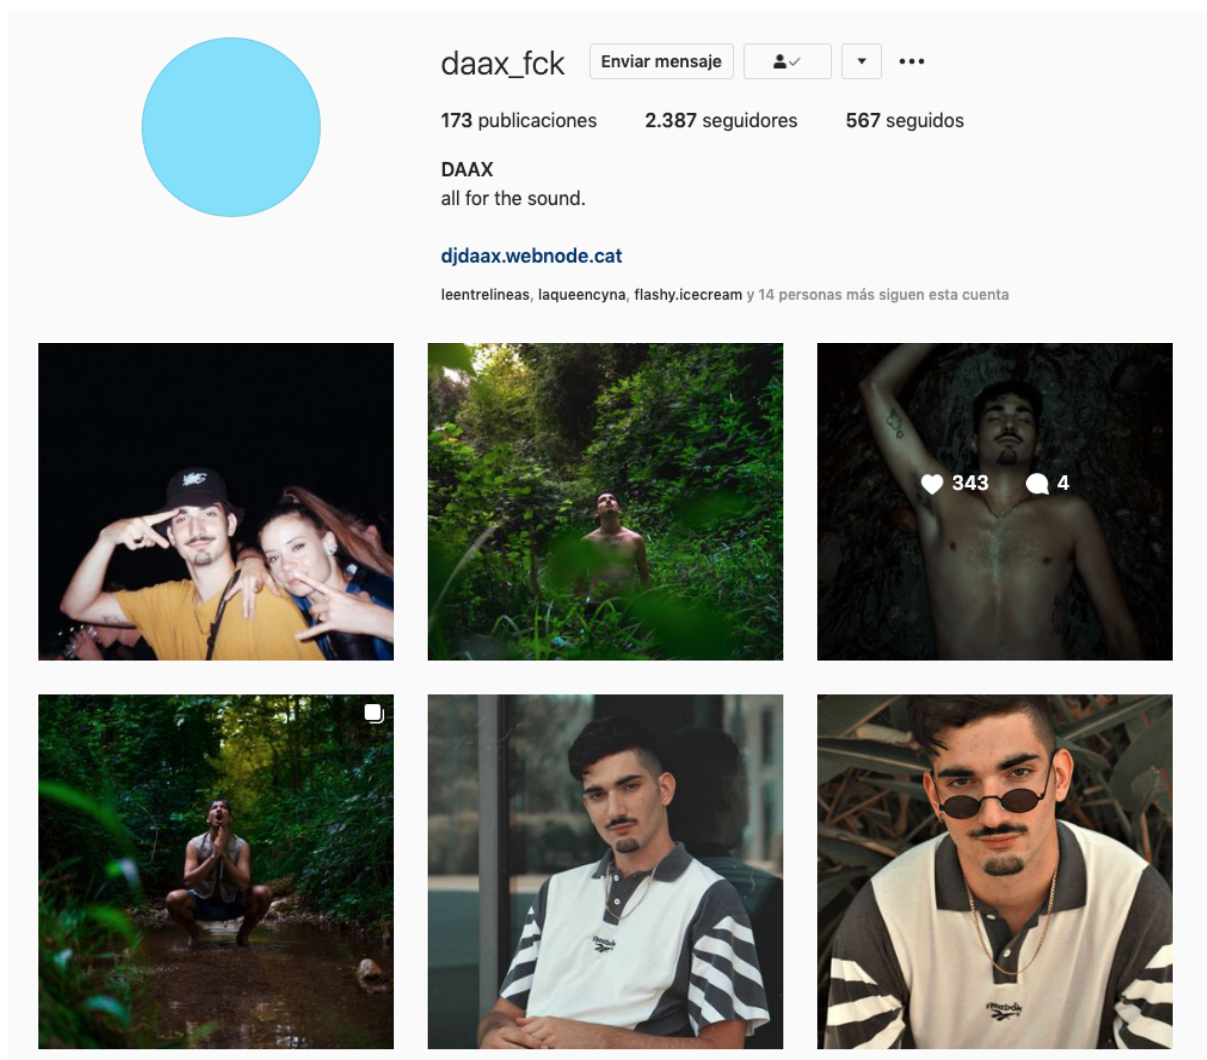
daax_fck Enviar mensaje

173 publicaciones 2.387 seguidores 567 seguidos

DAAX
all for the sound.

djdaax.webnode.cat

leentrelineas, laqueencyna, flashy.icecream y 14 personas más siguen esta cuenta

343 4